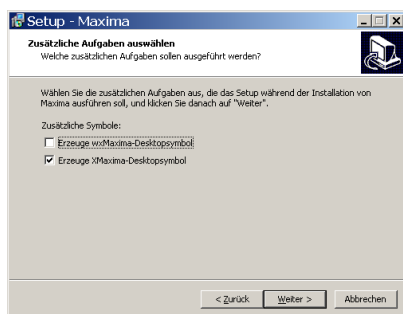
Setup - Maxima

Zusätzliche Aufgaben auswählen
Welche zusätzlichen Aufgaben sollen ausgeführt werden?

Wählen Sie die zusätzlichen Aufgaben aus, die das Setup während der Installation von Maxima ausführen soll, und klicken Sie danach auf "Weiter".

Zusätzliche Symbole:

Erzeuge wxMaxima-Desktopsymbol

Erzeuge XMaxima-Desktopsymbol

< Zurück
Weiter >
Abbrechen